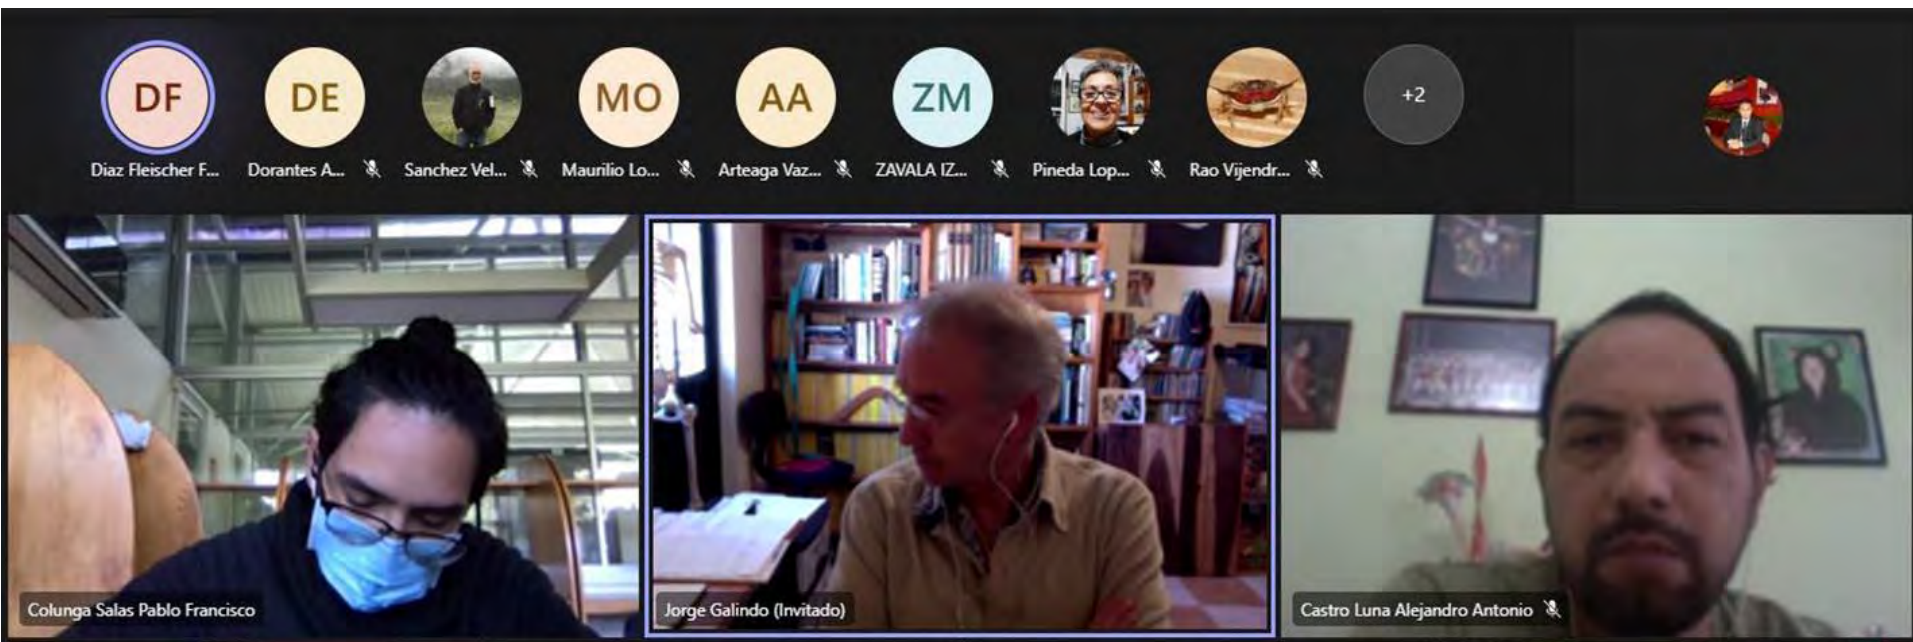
DF
Diaz Fleischer F...

DE
Dorantes A...

Sanchez Vel...

MO
Maurilio Lo...

AA
Arteaga Vaz...

ZM
ZAVALA IZ...

Pineda Lop...

Rao Vijendr...

+2

Colunga Salas Pablo Francisco

Jorge Galindo (Invitado)

Castro Luna Alejandro Antonio